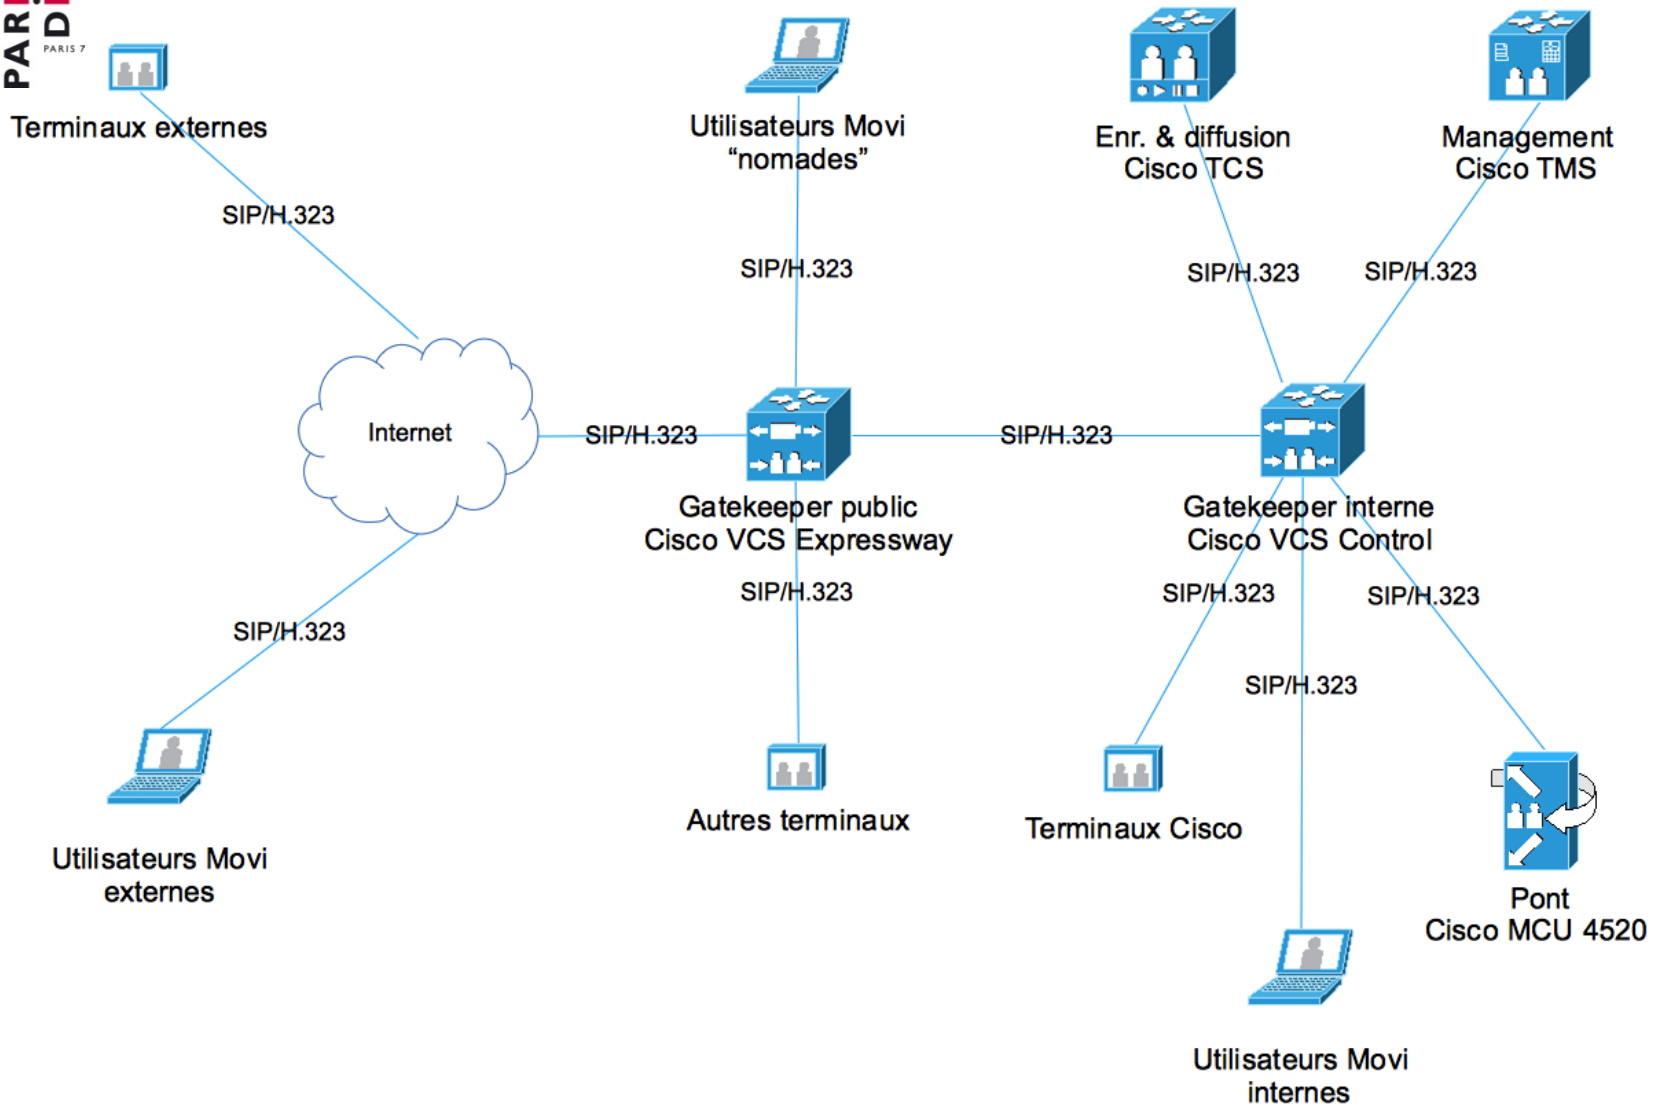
PARIS D PARIS 7

Terminaux externes

SIP/H.323

Utilisateurs Movi "nomades"

SIP/H.323

Enr. & diffusion Cisco TCS

Management Cisco TMS

SIP/H.323

SIP/H.323

Internet

SIP/H.323

SIP/H.323

Gatekeeper public Cisco VCS Expressway

Gatekeeper interne Cisco VCS Control

SIP/H.323

SIP/H.323

SIP/H.323

SIP/H.323

SIP/H.323

Utilisateurs Movi externes

Autres terminaux

Terminaux Cisco

Pont Cisco MCU 4520

Utilisateurs Movi internes